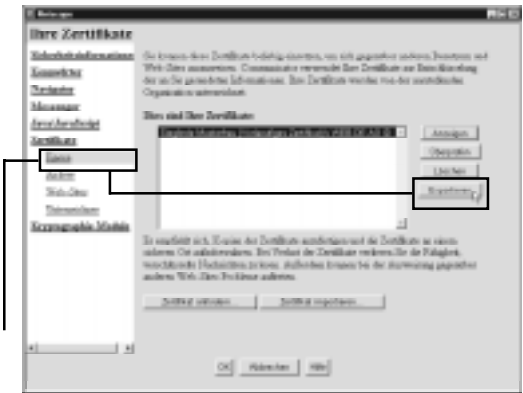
Netscape

Ihre Zertifikate

Sicherheitsinformationen
Kennwörter
Navigator
Messenger
Java/JavaScript
Zertifikate
Eigene
Andere
Web-Sites
Unterzeichner
Kryptographie-Module

Sie können Ihre Zertifikate beliebig einsetzen, um sich gegenüber anderen Benutzern und Web-Sites auszuweisen. Communicator verwendet Ihre Zertifikate zur Entschlüsselung der an Sie gesendeten Informationen. Ihre Zertifikate werden von der ausstellenden Organisation unterzeichnet.

Dies sind Ihre Zertifikate:

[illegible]

Anzeigen
Überprüfen
Löschen
Exportieren

Es empfiehlt sich, Kopien der Zertifikate aufzubewahren und die Zertifikate an einem anderen Ort aufzubewahren. Bei Verlust der Zertifikate verlieren Sie die Fähigkeit, verschlüsselte Nachrichten zu lesen, außerdem können bei der Ausweisung gegenüber anderen Web-Sites Probleme auftreten.

Zertifikat anfordern
Zertifikat importieren

OK
Abbrechen
Hilfe